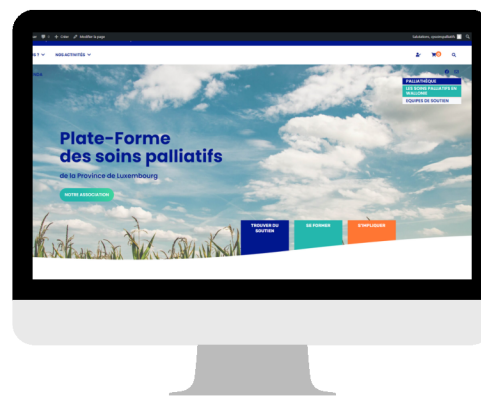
+ Créer Modifier la page

Salutations, ...

S ˅ NOS ACTIVITÉS ˅

PALLIATHÈQUE
LES SOINS PALLIATIFS EN WALLONIE
EQUIPES DE SOUTIEN

Plate-Forme des soins palliatifs

de la Province de Luxembourg

NOTRE ASSOCIATION

TROUVER DU SOUTIEN

SE FORMER

S'IMPLIQUER